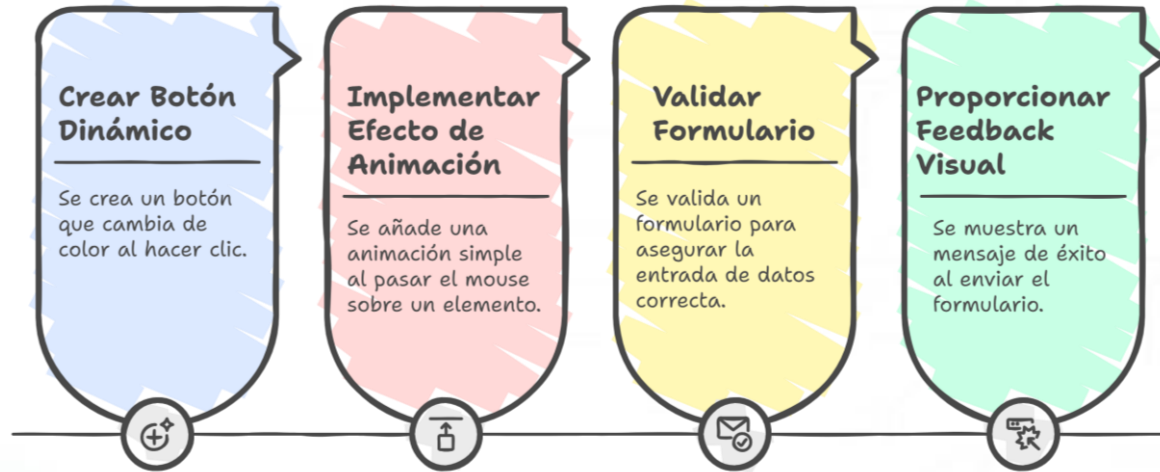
Crear Botón Dinámico

Se crea un botón que cambia de color al hacer clic.

Implementar Efecto de Animación

Se añade una animación simple al pasar el mouse sobre un elemento.

Validar Formulario

Se valida un formulario para asegurar la entrada de datos correcta.

Proporcionar Feedback Visual

Se muestra un mensaje de éxito al enviar el formulario.